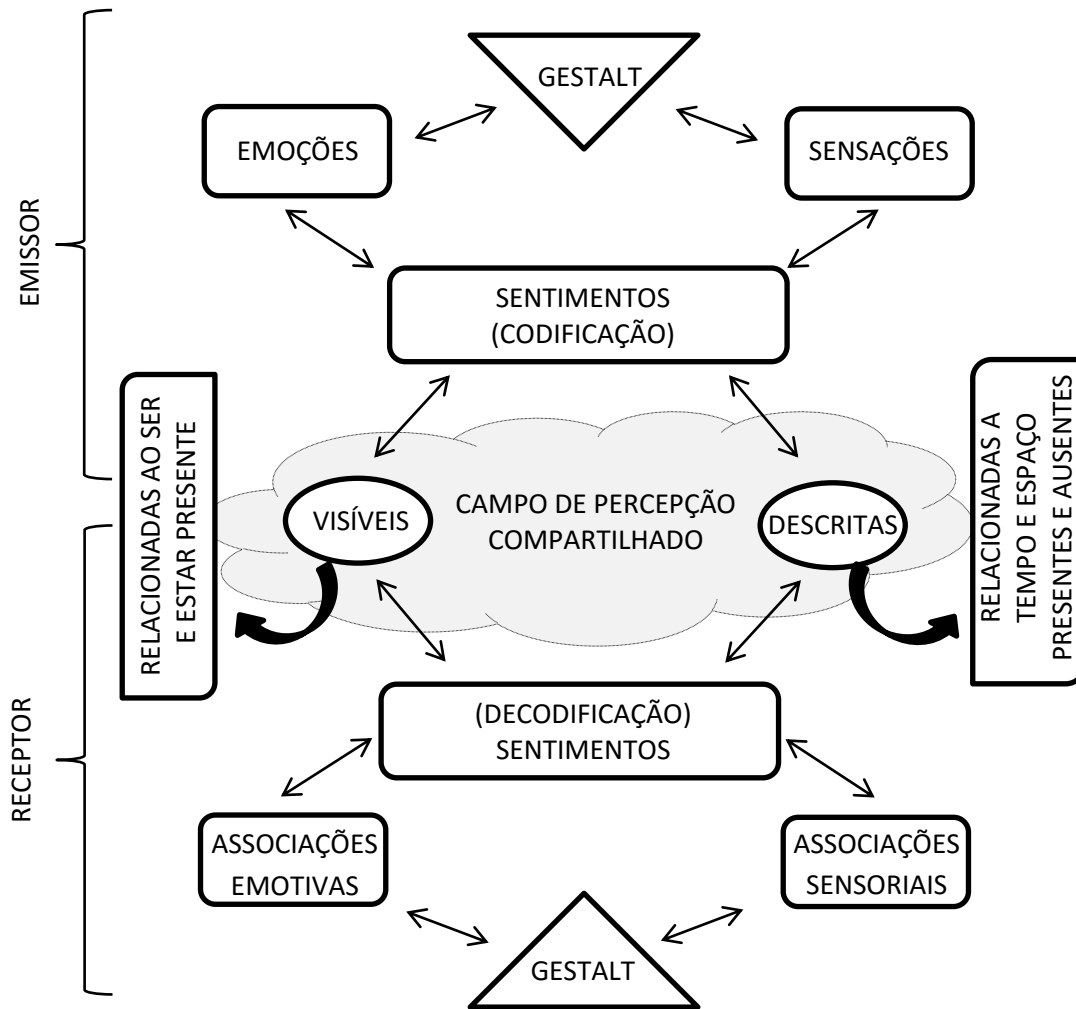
EMISSOR

GESTALT

EMOÇÕES

SENSAÇÕES

SENTIMENTOS
(CODIFICAÇÃO)

RELACIONADAS AO SER E ESTAR PRESENTE

RELACIONADAS A TEMPO E ESPAÇO PRESENTES E AUSENTES

VISÍVEIS

CAMPO DE PERCEPÇÃO COMPARTILHADO

DESCRITAS

RECEPTOR

(DECODIFICAÇÃO)
SENTIMENTOS

ASSOCIAÇÕES EMOTIVAS

ASSOCIAÇÕES SENSORIAIS

GESTALT